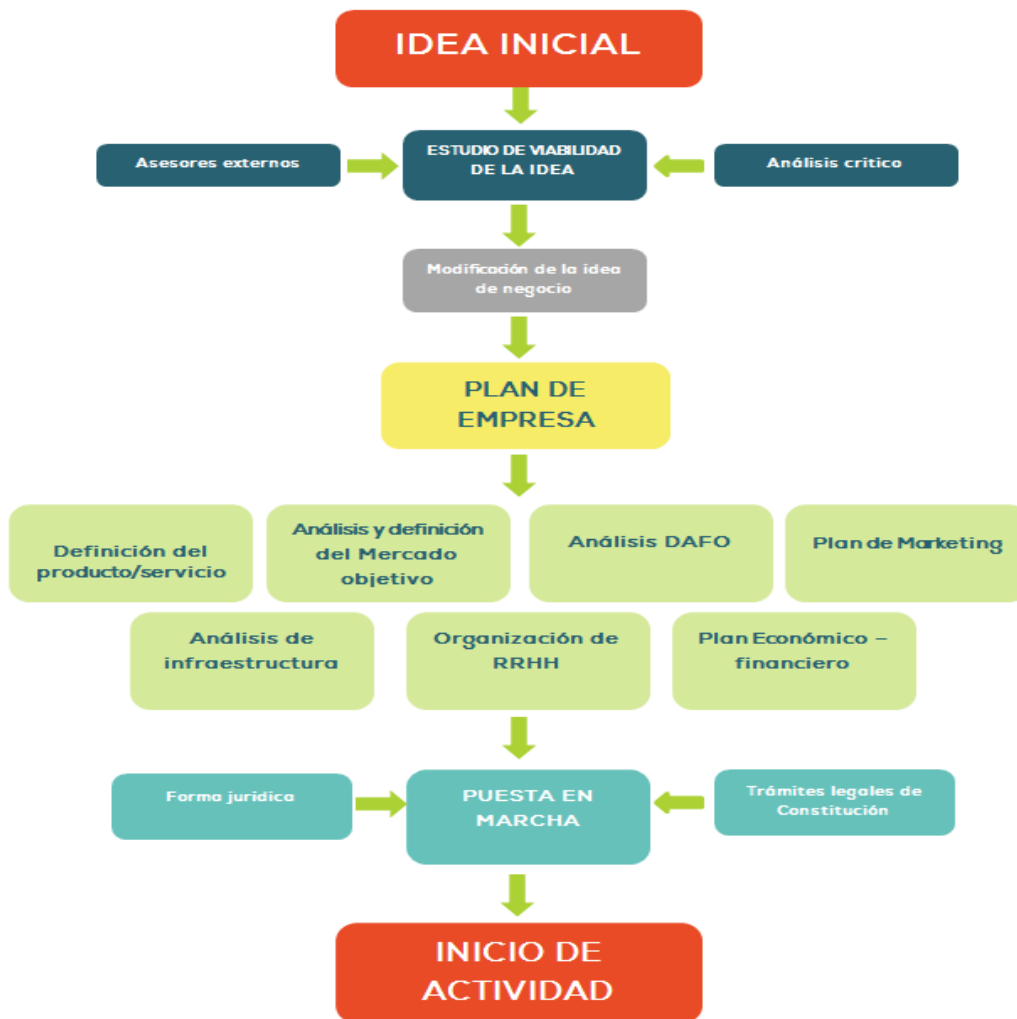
IDEA INICIAL

Asesores externos

ESTUDIO DE VIABILIDAD DE LA IDEA

Análisis crítico

Modificación de la idea de negocio

PLAN DE EMPRESA

Definición del producto/servicio

Análisis y definición del Mercado objetivo

Análisis DAFO

Plan de Marketing

Análisis de infraestructura

Organización de RRHH

Plan Económico – financiero

Forma jurídica

PUESTA EN MARCHA

Trámites legales de Constitución

INICIO DE ACTIVIDAD